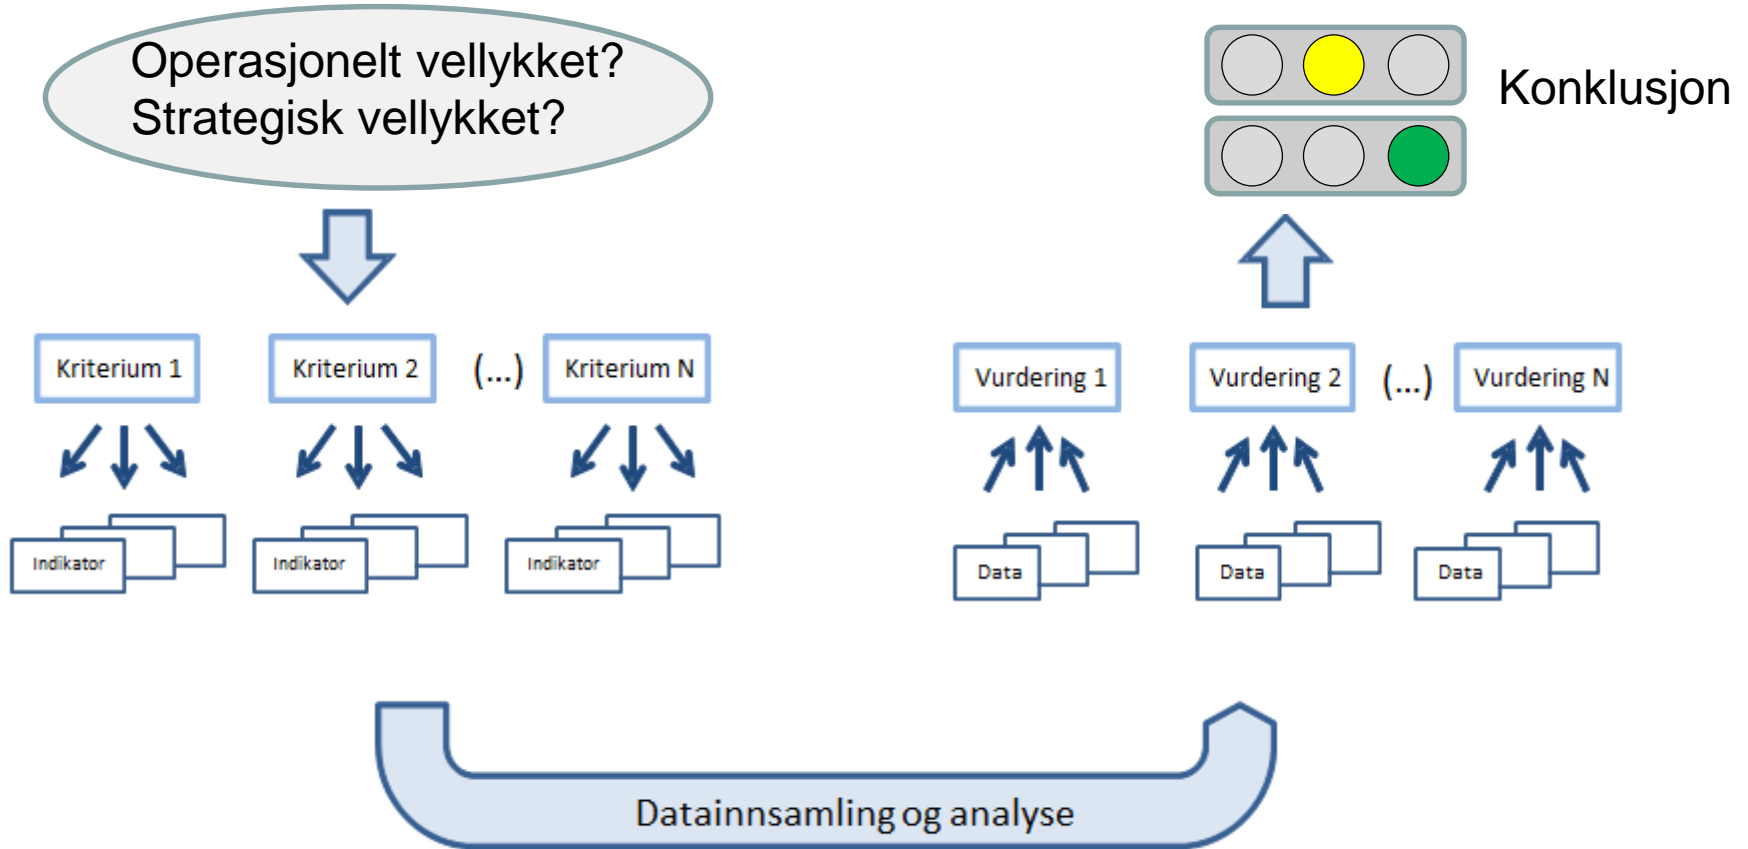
Operasjonelt vellykket?
Strategisk vellykket?

Konklusjon

Kriterium 1
Kriterium 2
(...)
Kriterium N

Indikator
Indikator
Indikator

Vurdering 1
Vurdering 2
(...)
Vurdering N

Data
Data
Data

Datainnsamling og analyse